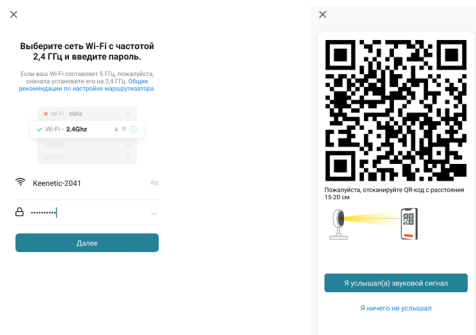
×

Выберите сеть Wi-Fi с частотой 2,4 ГГц и введите пароль.

Если ваш Wi-Fi составляет 5 ГГц, пожалуйста, сначала установите его на 2,4 ГГц. Общие рекомендации по настройке маршрутизатора

Wi-Fi - 5Ghz

Wi-Fi - 2.4Ghz

Keenetic-2041

••••••••••

Далее

×

Пожалуйста, отсканируйте QR-код с расстояния 15-20 см

Я услышал(а) звуковой сигнал

Я ничего не услышал